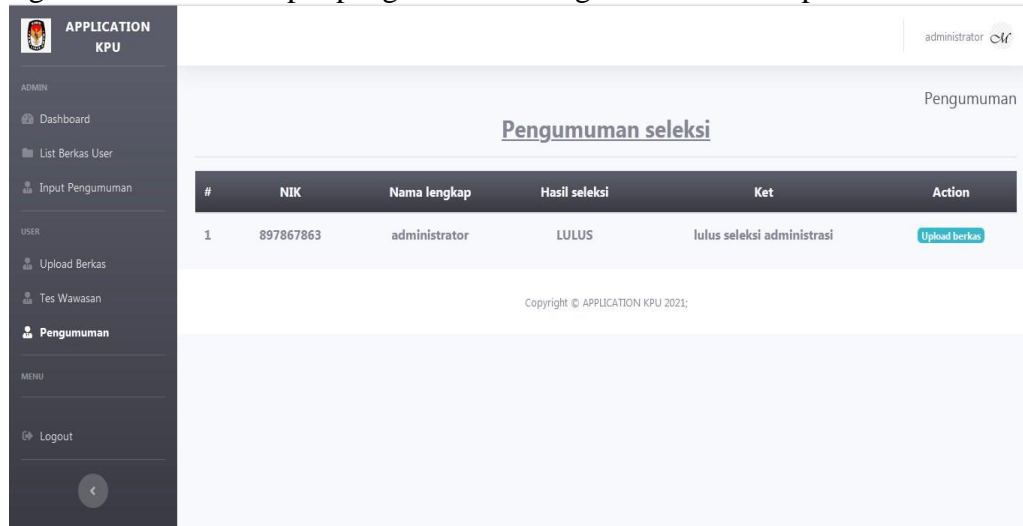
APPLICATION KPU

administrator

ADMIN

Dashboard

List Berkas User

Input Pengumuman

USER

Upload Berkas

Tes Wawasan

Pengumuman

MENU

Logout

Pengumuman

Pengumuman seleksi

| # | NIK | Nama lengkap | Hasil seleksi | Ket | Action |
|---|---|---|---|---|---|
| 1 | 897867863 | administrator | LULUS | lulus seleksi administrasi | Upload berkas |

Copyright © APPLICATION KPU 2021;